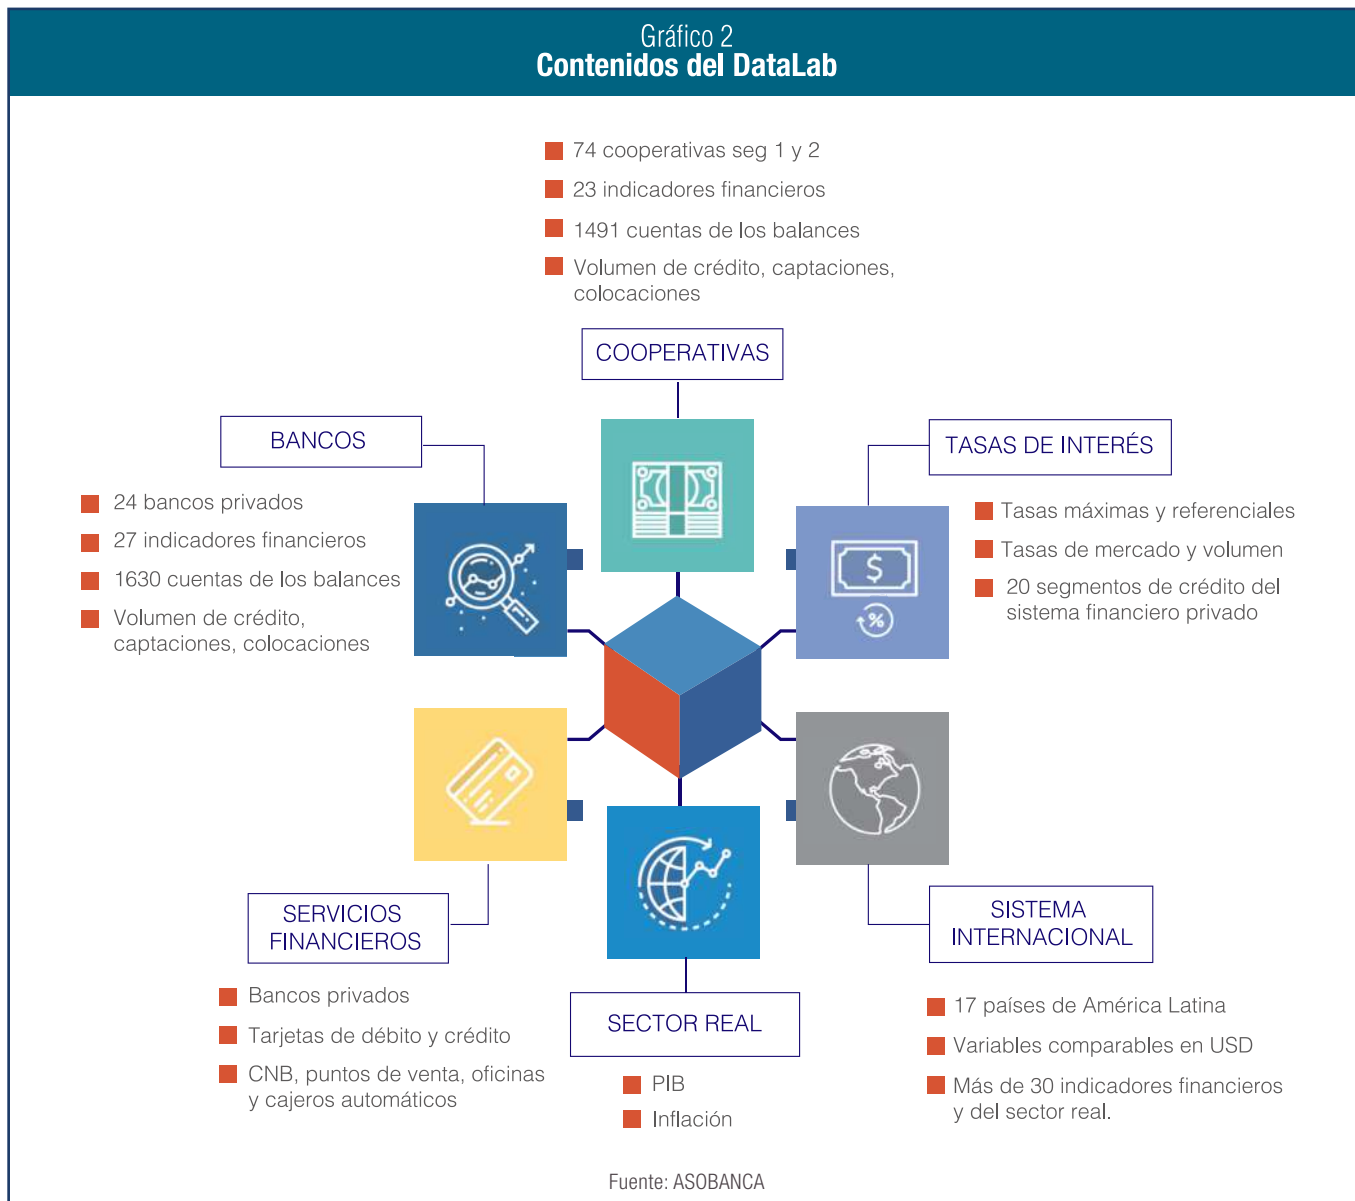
Gráfico 2
Contenidos del DataLab

74 cooperativas seg 1 y 2
23 indicadores financieros
1491 cuentas de los balances
Volumen de crédito, captaciones, colocaciones

COOPERATIVAS

BANCOS

24 bancos privados
27 indicadores financieros
1630 cuentas de los balances
Volumen de crédito, captaciones, colocaciones

TASAS DE INTERÉS

Tasas máximas y referenciales
Tasas de mercado y volumen
20 segmentos de crédito del sistema financiero privado

$

%

SERVICIOS FINANCIEROS

Bancos privados
Tarjetas de débito y crédito
CNB, puntos de venta, oficinas y cajeros automáticos

SECTOR REAL

PIB
Inflación

SISTEMA INTERNACIONAL

17 países de América Latina
Variables comparables en USD
Más de 30 indicadores financieros y del sector real.

Fuente: ASOBANCA